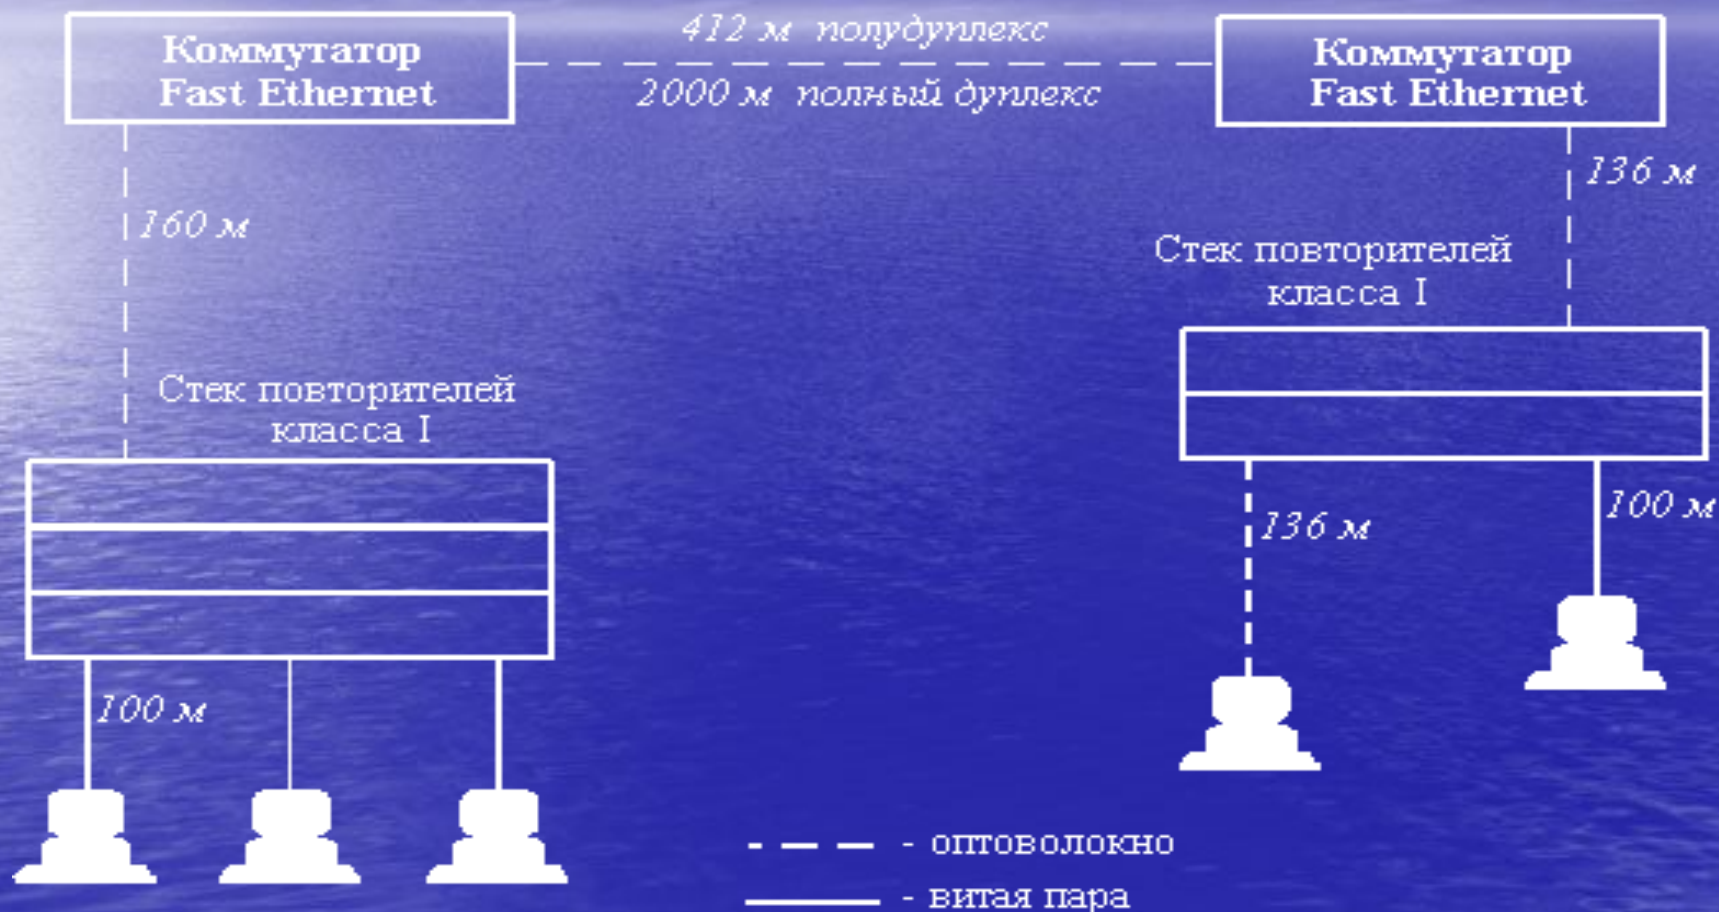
Коммутатор Fast Ethernet

412 м полудуплекс

2000 м полный дуплекс

Коммутатор Fast Ethernet

160 м

136 м

Стек повторителей класса I

Стек повторителей класса I

136 м

100 м

100 м

- оптоволокно

- витая пара